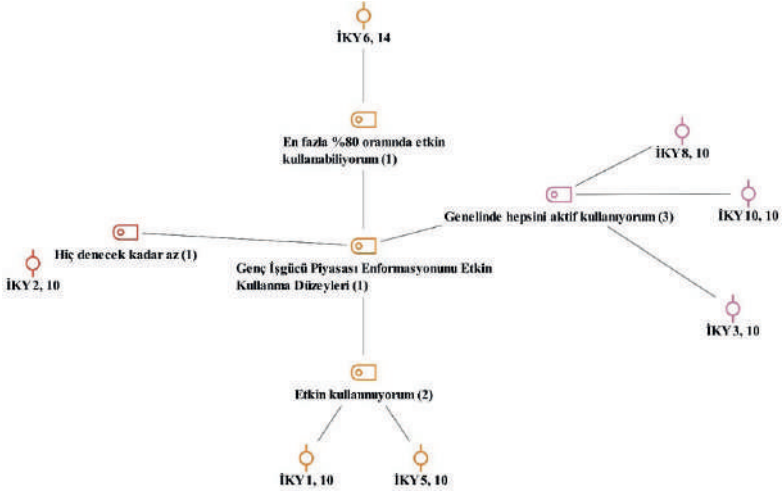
İKY6, 14

En fazla %80 oranında etkin kullanabiliyorum (1)

İKY8, 10

Genelinde hepsini aktif kullanıyorum (3)

İKY10, 10

Hiç denecek kadar az (1)

İKY2, 10

Genç İşgücü Piyasası Enformasyonunu Etkin Kullanma Düzeyleri (1)

İKY3, 10

Etkin kullanmıyorum (2)

İKY1, 10

İKY5, 10